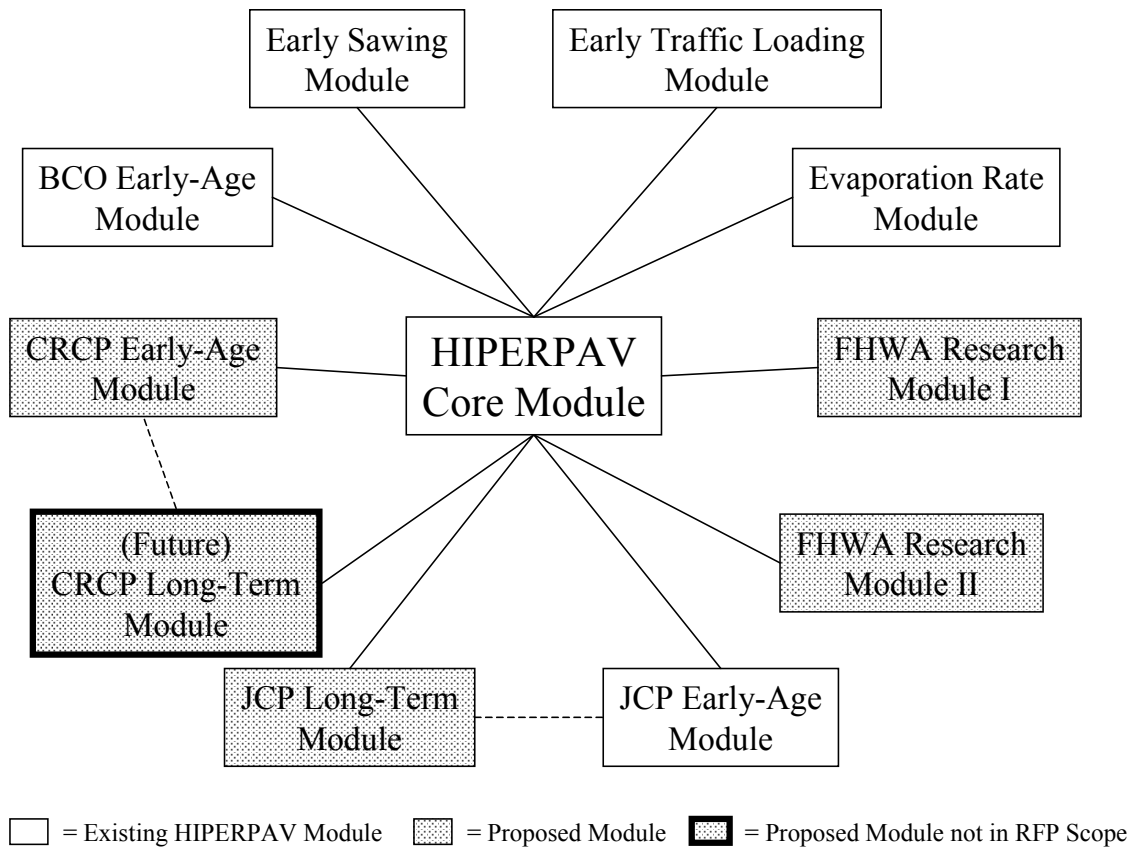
Early Sawing Module

Early Traffic Loading Module

BCO Early-Age Module

Evaporation Rate Module

CRCP Early-Age Module

HIPERPAV Core Module

FHWA Research Module I

(Future) CRCP Long-Term Module

FHWA Research Module II

JCP Long-Term Module

JCP Early-Age Module

= Existing HIPERPAV Module = Proposed Module = Proposed Module not in RFP Scope